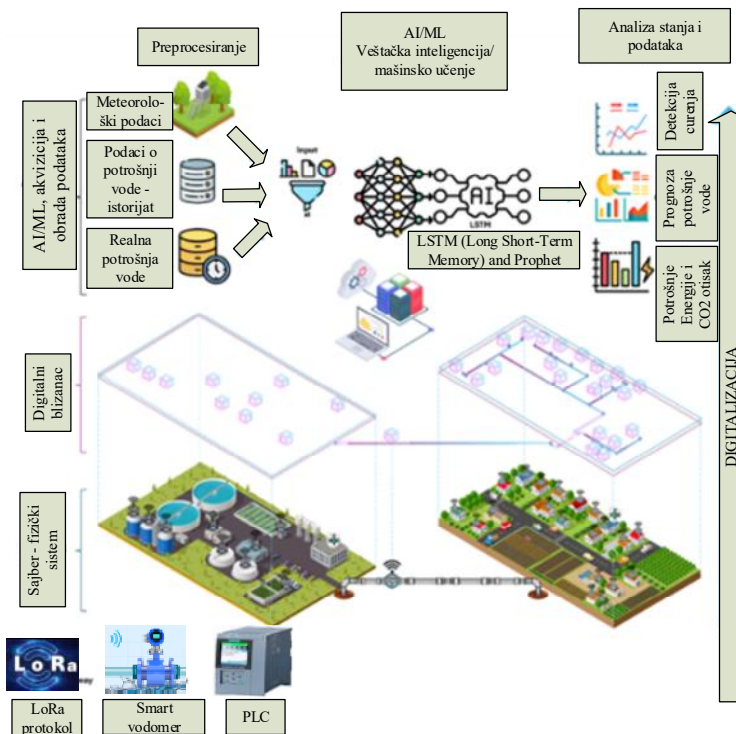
Preprocesiranje

AI/ML
Veštačka inteligencija/
mašinsko učenje

Analiza stanja i podataka

AI/ML, akvizicija i obrada podataka

Meteorološki podaci

Podaci o potrošnji vode - istorijat

Realna potrošnja vode

Input

AI

LSTM

LSTM (Long Short-Term Memory) and Prophet

Detekcija curenja

Prognoza potrošnje vode

Potrošnje Energije i CO2 otisak

DIGITALIZACIJA

Digitalni blizanac

Sajber - fizički sistem

LoRa

LoRa protokol

Smart vodomer

PLC